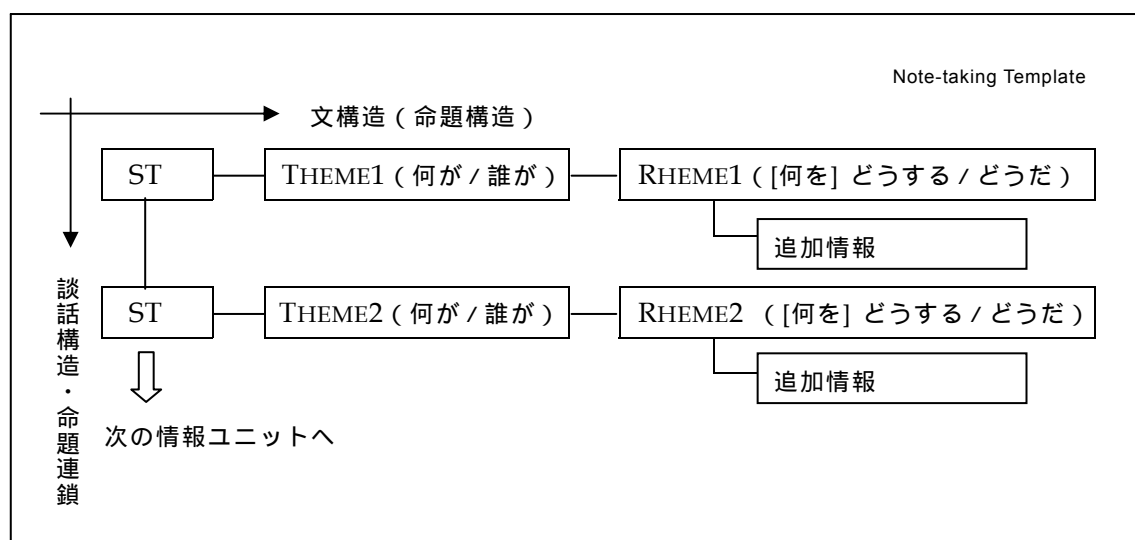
Note-taking Template

文構造（命題構造）

ST

THEME1（何が / 誰が）

RHEME1（[何を] どうする / どうだ）

追加情報

談話構造・命題連鎖

ST

THEME2（何が / 誰が）

RHEME2 （[何を] どうする / どうだ）

追加情報

次の情報ユニットへ